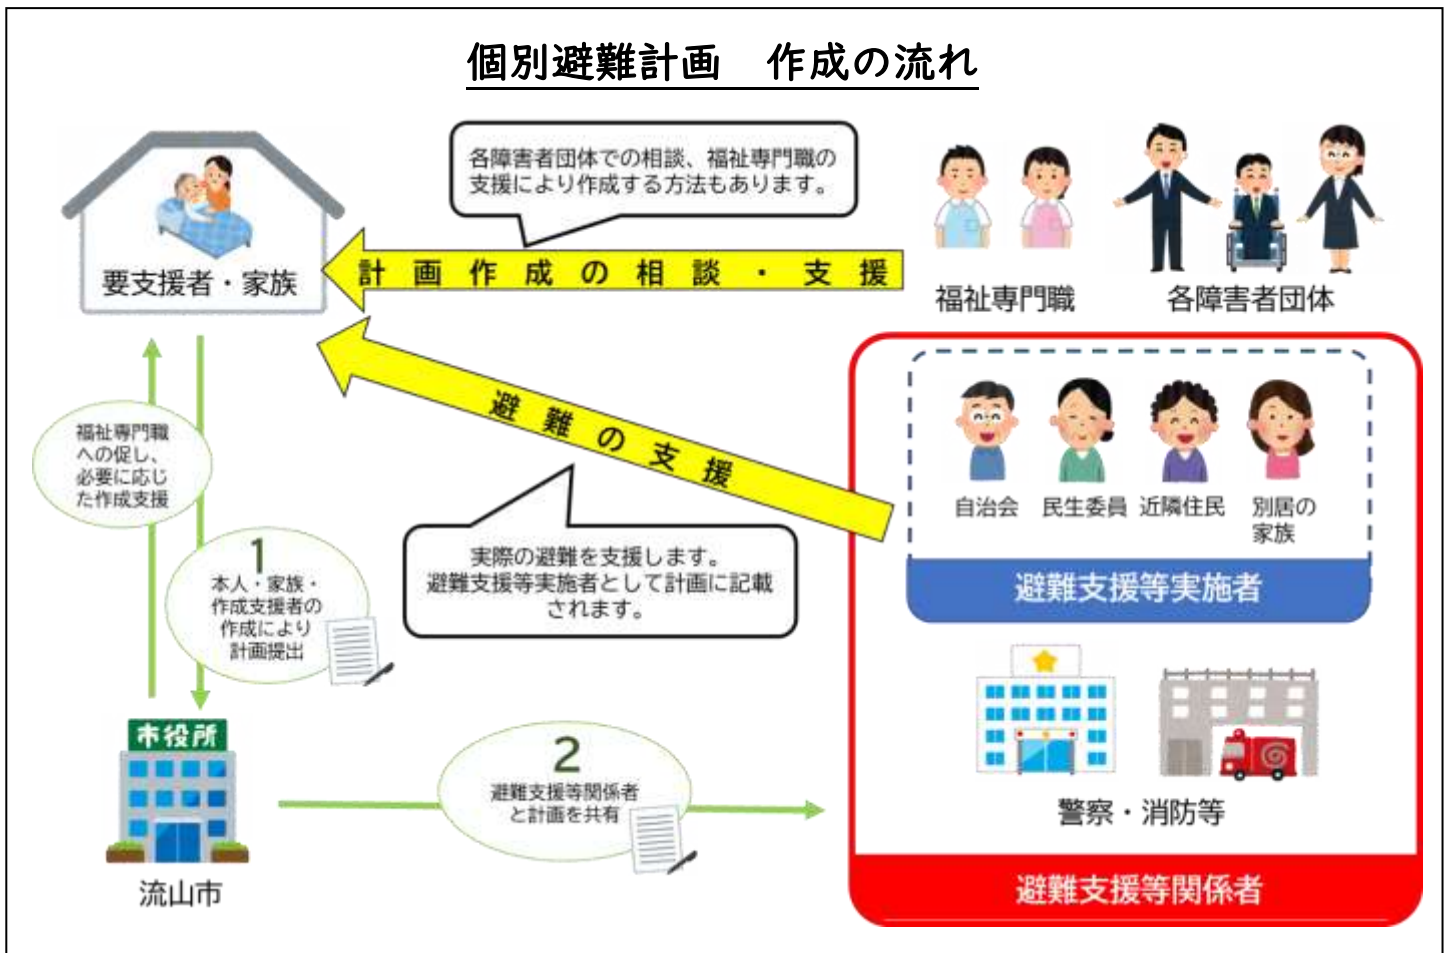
個別避難計画　作成の流れ

各障害者団体での相談、福祉専門職の支援により作成する方法もあります。

要支援者・家族

計画作成の相談・支援

福祉専門職

各障害者団体

避難の支援

自治会　民生委員　近隣住民　別居の家族

避難支援等実施者

福祉専門職への促し、必要に応じた作成支援

1
本人・家族・作成支援者の作成により計画提出

実際の避難を支援します。避難支援等実施者として計画に記載されます。

市役所

流山市

2
避難支援等関係者と計画を共有

警察・消防等

避難支援等関係者